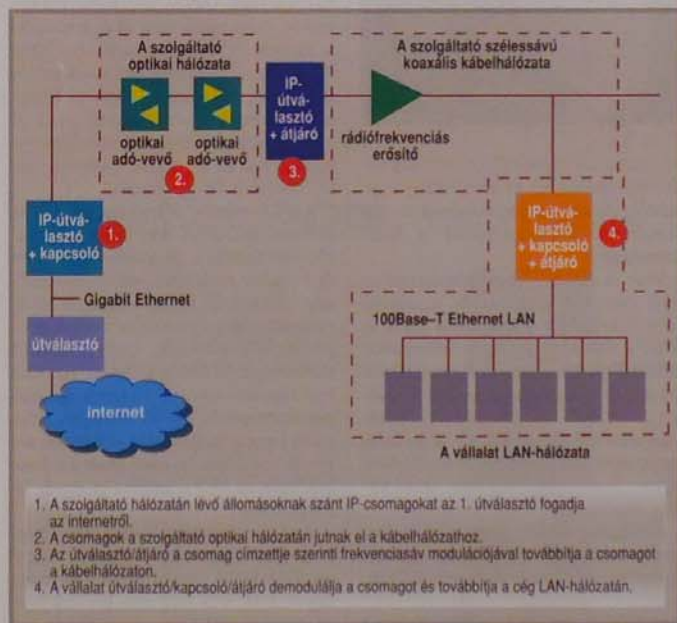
A szolgáltató optikai hálózata

A szolgáltató szélessávú koaxális kábelhálózata

IP-útválasztó + átjáró

optikai adó-vevő

optikai adó-vevő

2.

3.

rádiófrekvenciás erősítő

IP-útválasztó + kapcsoló

1.

IP-útválasztó + kapcsoló + átjáró

4.

Gigabit Ethernet

útválasztó

100Base-T Ethernet LAN

internet

A vállalat LAN-hálózata

1. A szolgáltató hálózatán lévő állomásoknak szánt IP-csomagokat az 1. útválasztó fogadja az internetről.
2. A csomagok a szolgáltató optikai hálózatán jutnak el a kábelhálózathoz.
3. Az útválasztó/átjáró a csomag címzettje szerinti frekvenciasáv modulációjával továbbítja a csomagot a kábelhálózaton.
4. A vállalat útválasztó/kapcsoló/átjáró demodulálja a csomagot és továbbítja a cég LAN-hálózatán.